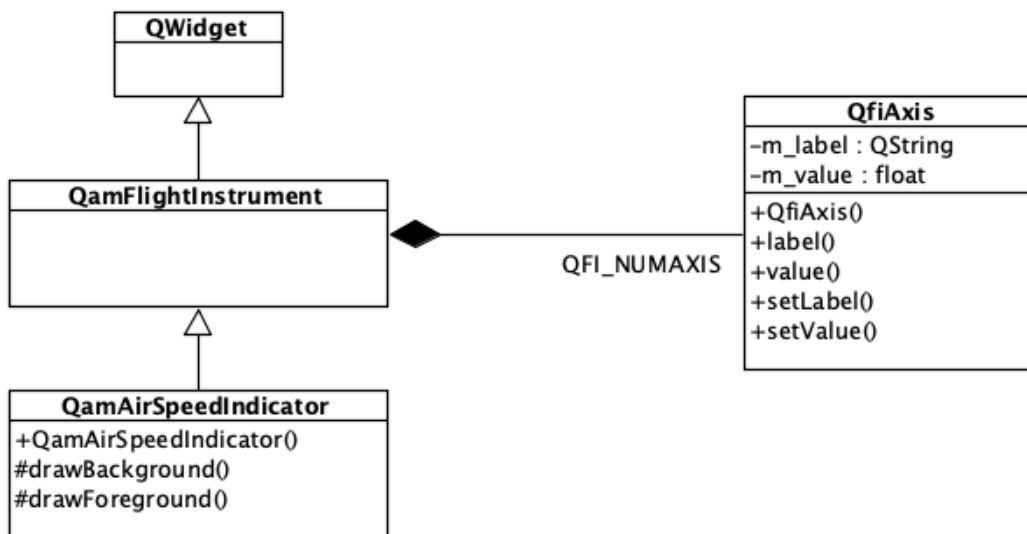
QWidget

QamFlightInstrument

QamAirSpeedIndicator
+QamAirSpeedIndicator()
#drawBackground()
#drawForeground()

QFI_NUMAXIS

QfiAxis
-m_label : QString
-m_value : float
+QfiAxis()
+label()
+value()
+setLabel()
+setValue()